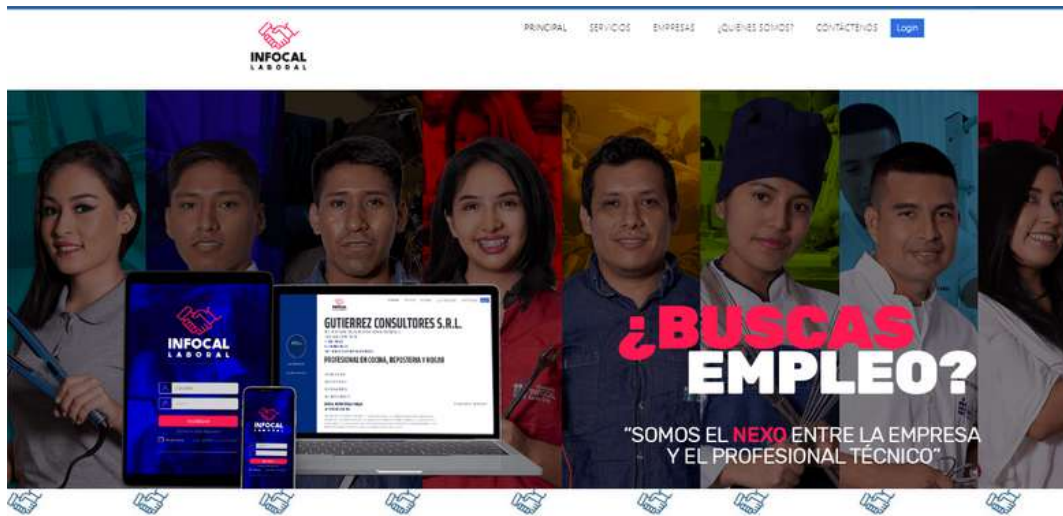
INFOCAL
LABORAL

PRINCIPAL SERVICIOS EMPRESAS ¿QUIENES SOMOS? CONTÁCTENOS Login

INFOCAL
LABORAL

GUTIERREZ CONSULTORES S.R.L.

PROFESIONAL EN COCINA, REPOSTERIA Y BOLLERIA

INFOCAL
LABORAL

¿BUSCAS EMPLEO?

"SOMOS EL NEXO ENTRE LA EMPRESA Y EL PROFESIONAL TÉCNICO"